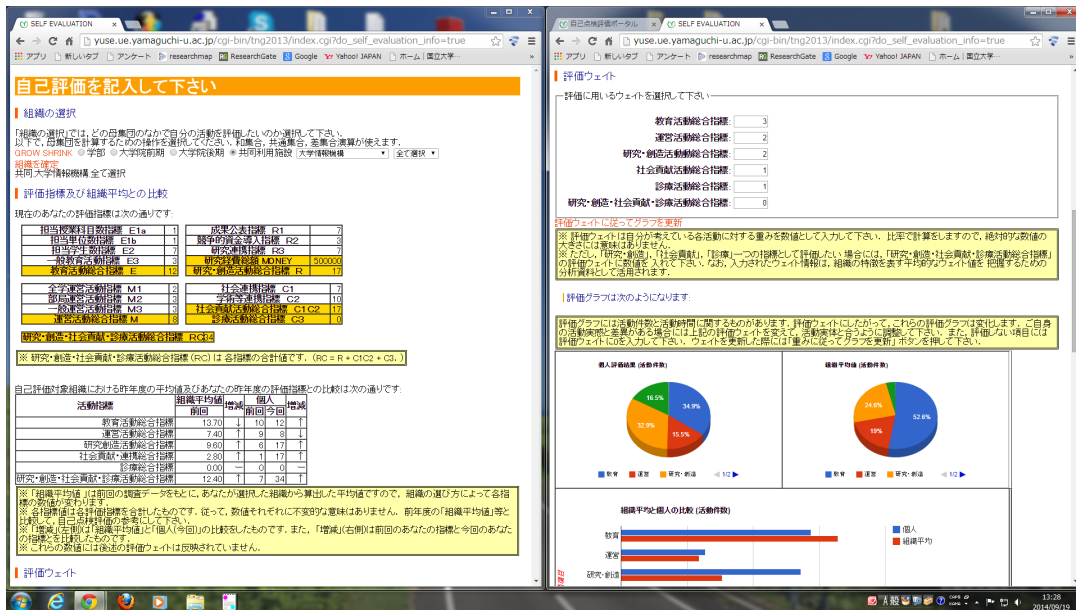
SELF EVALUATION

yuse.ue.yamaguchi-u.ac.jp/cgi-bin/tng2013/index.cgi?do_self_evaluation_info=true

アプリ 新しいタブ アンケート researchmap ResearchGate Google Yahoo! JAPAN ホーム | 国立大学...

自己評価を記入して下さい

組織の選択

「組織の選択」では、どの母集団のなかで自分の活動を評価したいのか選択して下さい。以下で、母集団を計算するための操作を選択してください。和集合、共通集合、差集合演算が使えます。

GROW SHRINK ○学部 ○大学院前期 ○大学院後期 ◉共同利用施設 大学情報機構 全て選択

組織を確定
共同 大学情報機構 全て選択

評価指標及び組織平均との比較

現在のあなたの評価指標は次の通りです:

| | |
|---|---|
| 担当授業科目数指標 E1a | 1 |
| 担当単位数指標 E1b | 1 |
| 担当学生数指標 E2 | 7 |
| 一般教育活動指標 E3 | 3 |
| 教育活動総合指標 E | 12 |

| | |
|---|---|
| 成果公表指標 R1 | 7 |
| 競争的資金導入指標 R2 | 3 |
| 研究実績指標 R3 | 7 |
| 研究経費総額 MONEY | 500000 |
| 研究・創造活動総合指標 R | 17 |

| | |
|---|---|
| 全学運営活動指標 M1 | 2 |
| 部局運営活動指標 M2 | 3 |
| 一般運営活動指標 M3 | 3 |
| 運営活動総合指標 M | 8 |

| | |
|---|---|
| 社会連携指標 C1 | 7 |
| 学術等連携指標 C2 | 10 |
| 社会貢献活動総合指標 C1C2 | 17 |
| 診療活動総合指標 C3 | 0 |

研究・創造・社会貢献・診療活動総合指標 RC 34

※ 研究・創造・社会貢献・診療活動総合指標(RC)は 各指標の合計値です。(RC = R + C1C2 + C3。)

自己評価対象組織における昨年度の平均値及びあなたの昨年度の評価指標との比較は次の通りです:

| 活動指標 | 組織平均値 前回 | 増減 | 個人 前回 | 個人 今回 | 増減 |
|---|---|---|---|---|---|
| 教育活動総合指標 | 13.70 | ↓ | 10 | 12 | ↑ |
| 運営活動総合指標 | 7.40 | ↑ | 9 | 8 | ↓ |
| 研究創造活動総合指標 | 9.60 | ↑ | 6 | 17 | ↑ |
| 社会貢献・連携総合指標 | 2.80 | ↑ | 1 | 17 | ↑ |
| 診療活動総合指標 | 0.00 | ー | 0 | 0 | ー |
| 研究・創造・社会貢献・診療活動総合指標 | 12.40 | ↑ | 7 | 34 | ↑ |

※「組織平均値」は前回の調査データをもとに、あなたが選択した組織から算出した平均値ですので、組織の選び方によって各指標の数値が変わります。
※ 各指標値は各評価指標を合計したものです。従って、数値それぞれに不変的な意味はありません。前年度の「組織平均値」等と比較して、自己点検評価の参考にして下さい。
※「増減」(左側)は「組織平均値」と「個人(今回)」の比較をしたものです。また、「増減」(右側)は前回のあなたの指標と今回のあなたの指標とを比較したものです。
※ これらの数値には後述の評価ウェイトは反映されていません。

評価ウェイト

自己点検評価ポータル | SELF EVALUATION

評価ウェイト

評価に用いるウェイトを選択して下さい

教育活動総合指標: 3
運営活動総合指標: 2
研究・創造活動総合指標: 2
社会貢献活動総合指標: 1
診療活動総合指標: 1
研究・創造・社会貢献・診療活動総合指標: 0

評価ウェイトに従ってグラフを更新

※ 評価ウェイトは自分が考えている各活動に対する重みを数値として入力して下さい。比率で計算をしますので、絶対的な数値の大きさには意味はありません。
※ ただし、「研究・創造」、「社会貢献」、「診療」一つの指標として評価したい場合には、「研究・創造・社会貢献・診療活動総合指標」の評価ウェイトに数値を入れて下さい。なお、入力されたウェイト情報は、組織の特徴を表す平均的なウェイト値を把握するための分析資料として活用されます。

評価グラフは次のようになります:

評価グラフには活動件数と活動時間に関するものがあります。評価ウェイトにしたがって、これらの評価グラフは変化します。ご自身の活動実態と差異がある場合には上記の評価ウェイトを変えて、活動実態に合うように調整して下さい。また、評価しない項目には評価ウェイトに0を入力して下さい。ウェイトを更新した際には「重みに従ってグラフを更新」ボタンを押して下さい。

個人評価結果 (活動件数)
16.5%
34.9%
32.9%
15.5%
教育 運営 研究・創造 1/2

組織平均値 (活動件数)
24.6%
52.6%
19%
教育 運営 研究・創造 1/2

組織平均と個人の比較 (活動件数)
教育
運営
研究・創造
個人
組織平均

13:28
2014/09/19